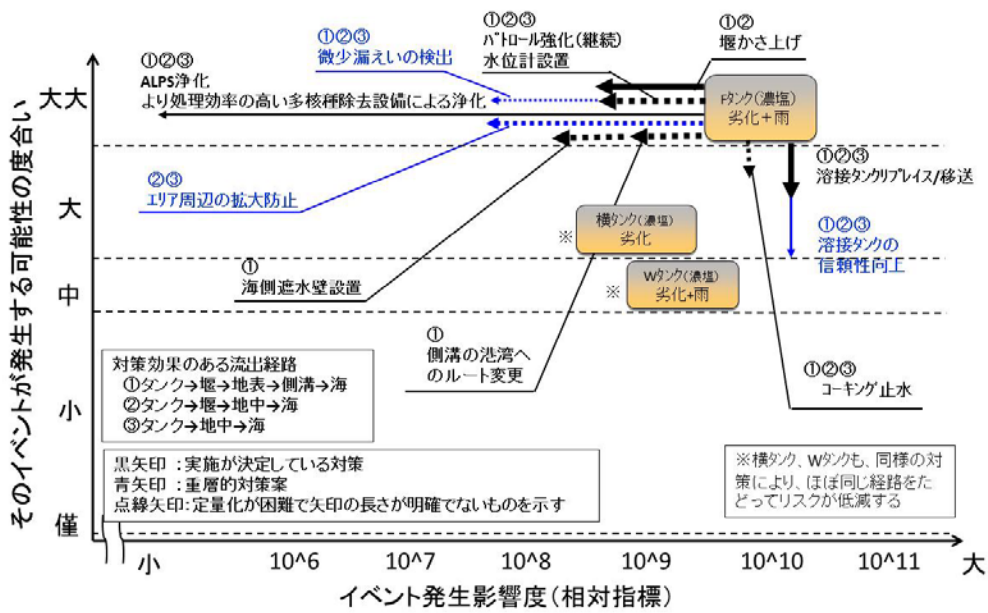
①②③
微少漏えいの検出

①②③
パトロール強化(継続)
水位計設置

①②
堰かさ上げ

①②③
ALPS浄化
より処理効率の高い多核種除去設備による浄化

Fタンク(濃塩)
劣化+雨

②③
エリア周辺の拡大防止

①②③
溶接タンクリプレイス/移送

①②③
溶接タンクの
信頼性向上

横タンク(濃塩)
劣化

※

①
海側遮水壁設置

Wタンク(濃塩)
劣化+雨

※

①
側溝の港湾へ
のルート変更

①②③
コーキング止水

対策効果のある流出経路
①タンク→堰→地表→側溝→海
②タンク→堰→地中→海
③タンク→地中→海

黒矢印：実施が決定している対策
青矢印：重層的対策案
点線矢印：定量化が困難で矢印の長さが明確でないものを示す

※横タンク、Wタンクも、同様の対策により、ほぼ同じ経路をたどってリスクが低減する

大大
大
中
小
僅

そのイベントが発生する可能性の度合い

小 10^6 10^7 10^8 10^9 10^10 10^11 大

イベント発生影響度(相対指標)